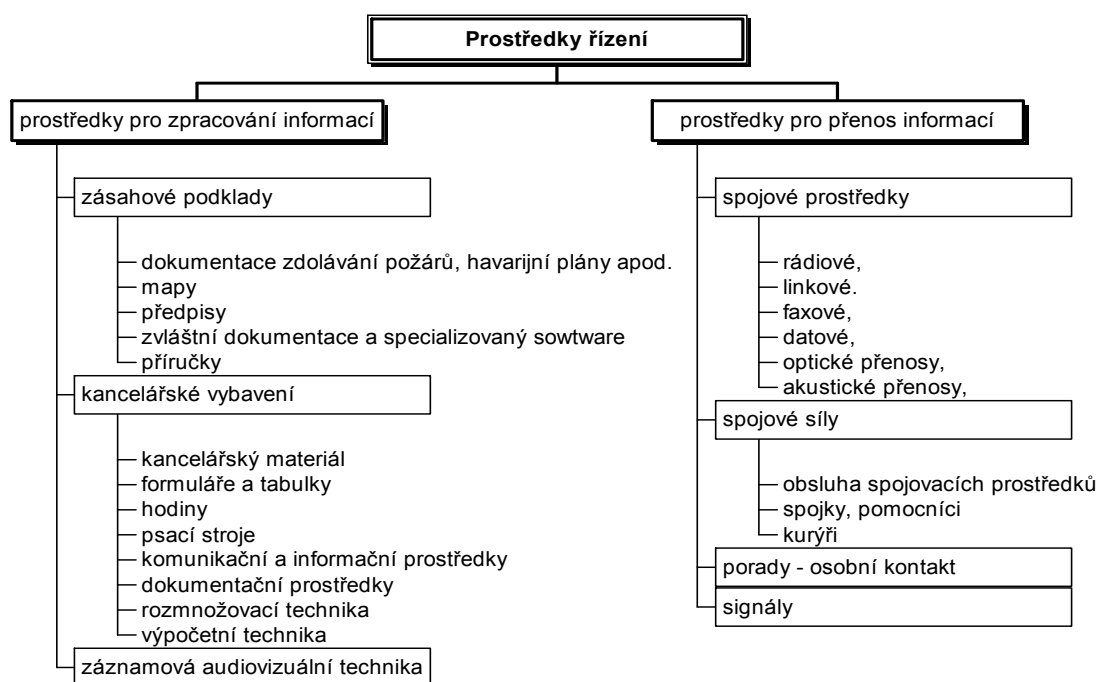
Prostředky řízení

prostředky pro zpracování informací

zásahové podklady

dokumentace zdolávání požárů, havarijní plány apod.
mapy
předpisy
zvláštní dokumentace a specializovaný sowtware
příručky

kancelářské vybavení

kancelářský materiál
formuláře a tabulky
hodiny
psací stroje
komunikační a informační prostředky
dokumentační prostředky
rozmnožovací technika
výpočetní technika

záznamová audiovizuální technika

prostředky pro přenos informací

spojové prostředky

rádiové,
linkové.
faxové,
datové,
optické přenosy,
akustické přenosy,

spojové síly

obsluha spojovacích prostředků
spojky, pomocníci
kurýři

porady - osobní kontakt

signály